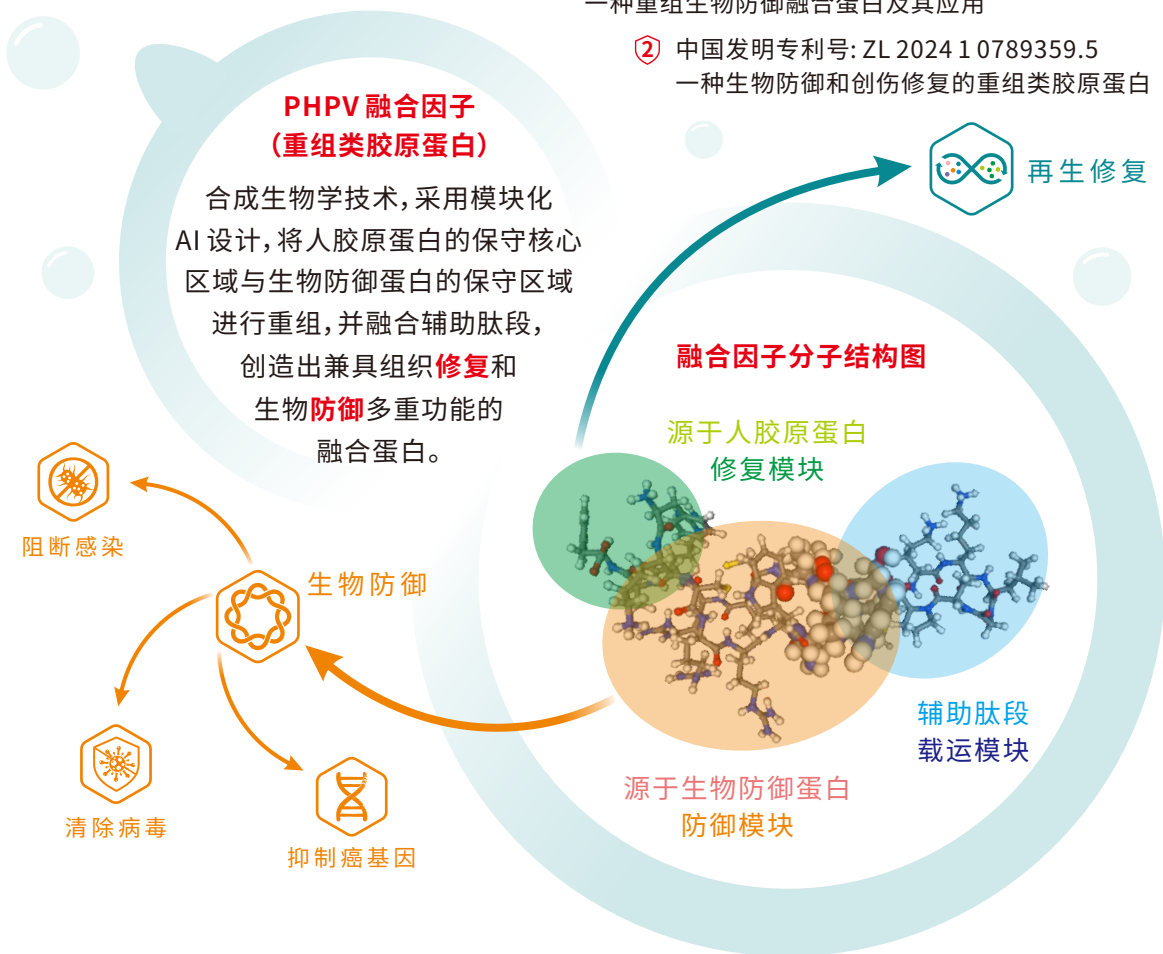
一种重组生物防御融合蛋白及其应用

2 中国发明专利号: ZL 2024 1 0789359.5
一种生物防御和创伤修复的重组类胶原蛋白

PHPV 融合因子
（重组类胶原蛋白）

合成生物学技术，采用模块化AI 设计，将人胶原蛋白的保守核心区域与生物防御蛋白的保守区域进行重组，并融合辅助肽段，创造出兼具组织修复和生物防御多重功能的融合蛋白。

再生修复

融合因子分子结构图

源于人胶原蛋白
修复模块

阻断感染

生物防御

辅助肽段
载运模块

清除病毒

源于生物防御蛋白
防御模块

抑制癌基因